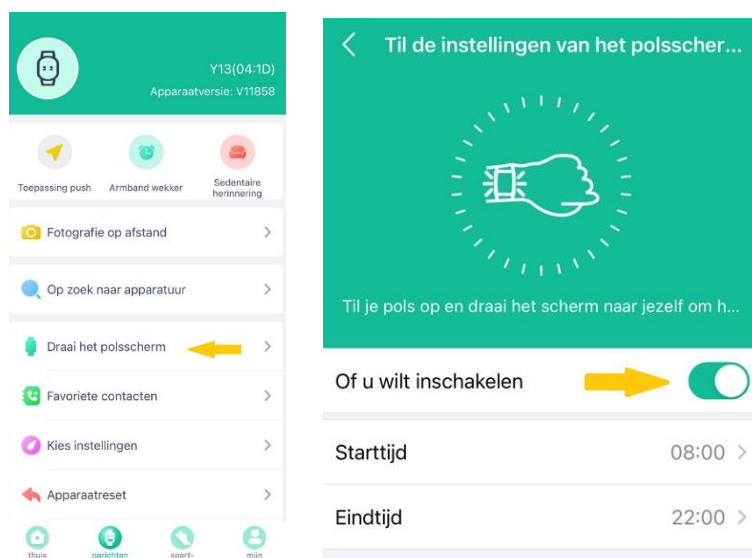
Y13(04:1D)
Apparaatversie: V11858

Toepassing push
Armband wekker
Sedentaire herinnering

Fotografie op afstand

Op zoek naar apparatuur

Draai het polsscherm

Favoriete contacten

Kies instellingen

Apparaatreset

thuis
oprichten
sport-
mijn

Til de instellingen van het polsscher...

Til je pols op en draai het scherm naar jezelf om h...

Of u wilt inschakelen

Starttijd
08:00

Eindtijd
22:00